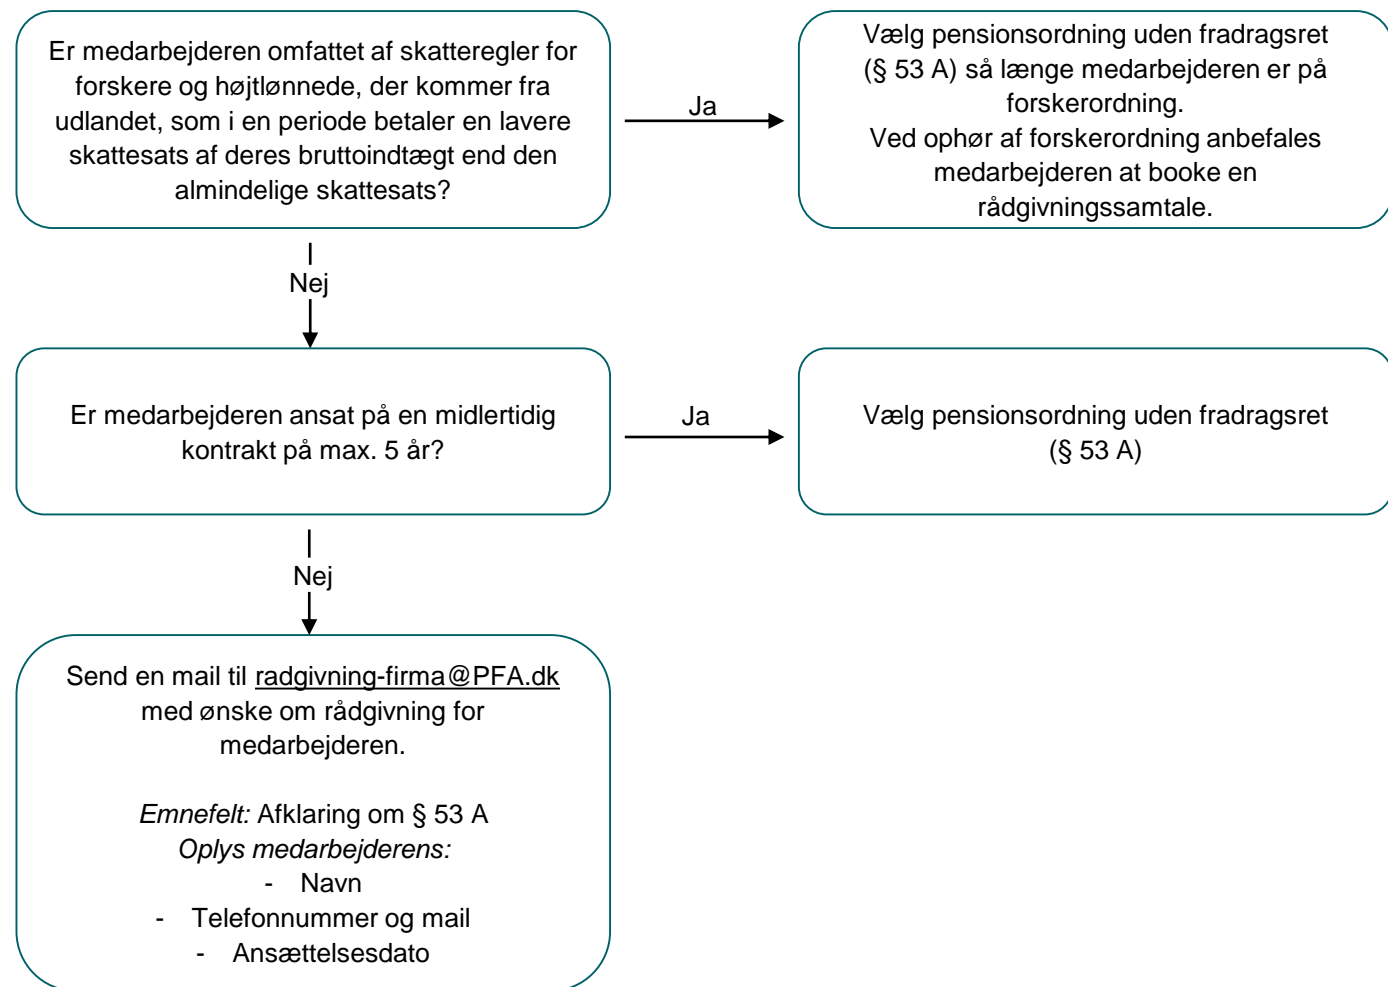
Er medarbejderen omfattet af skatteregler for forskere og højtlønnede, der kommer fra udlandet, som i en periode betaler en lavere skattesats af deres bruttoindtægt end den almindelige skattesats?

Ja

Vælg pensionsordning uden fradragsret (§ 53 A) så længe medarbejderen er på forskerordning.
Ved ophør af forskerordning anbefales medarbejderen at booke en rådgivningssamtale.

Nej

Er medarbejderen ansat på en midlertidig kontrakt på max. 5 år?

Ja

Vælg pensionsordning uden fradragsret (§ 53 A)

Nej

Send en mail til radgivning-firma@PFA.dk med ønske om rådgivning for medarbejderen.

*Emnefelt:* Afklaring om § 53 A
*Oplys medarbejderens:*
- Navn
- Telefonnummer og mail
- Ansættelsesdato